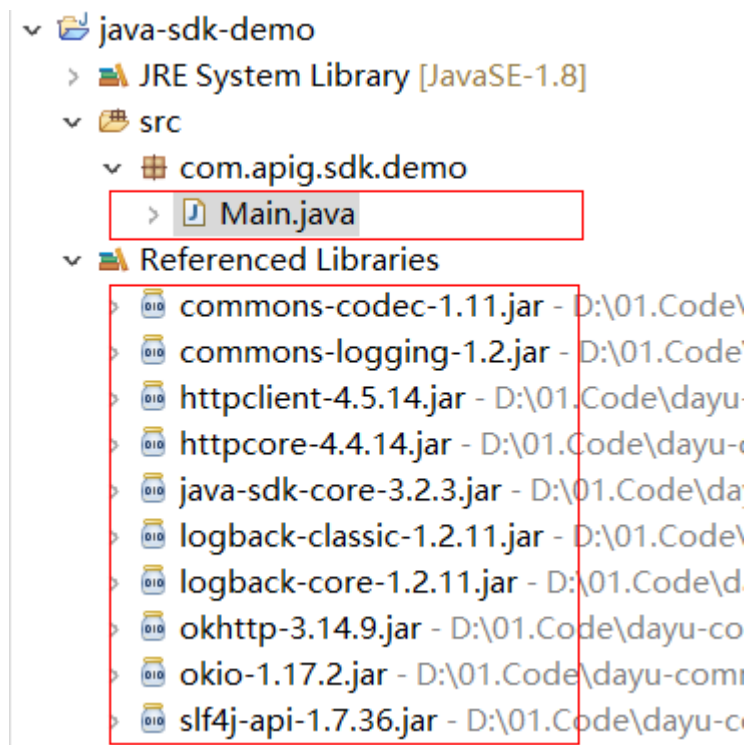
java-sdk-demo
JRE System Library [JavaSE-1.8]
src
com.apig.sdk.demo
Main.java
Referenced Libraries
commons-codec-1.11.jar - D:\01.Code\
commons-logging-1.2.jar - D:\01.Code\
httpclient-4.5.14.jar - D:\01.Code\dayu-
httpcore-4.4.14.jar - D:\01.Code\dayu-
java-sdk-core-3.2.3.jar - D:\01.Code\da
logback-classic-1.2.11.jar - D:\01.Code\
logback-core-1.2.11.jar - D:\01.Code\d
okhttp-3.14.9.jar - D:\01.Code\dayu-co
okio-1.17.2.jar - D:\01.Code\dayu-com
slf4j-api-1.7.36.jar - D:\01.Code\dayu-c